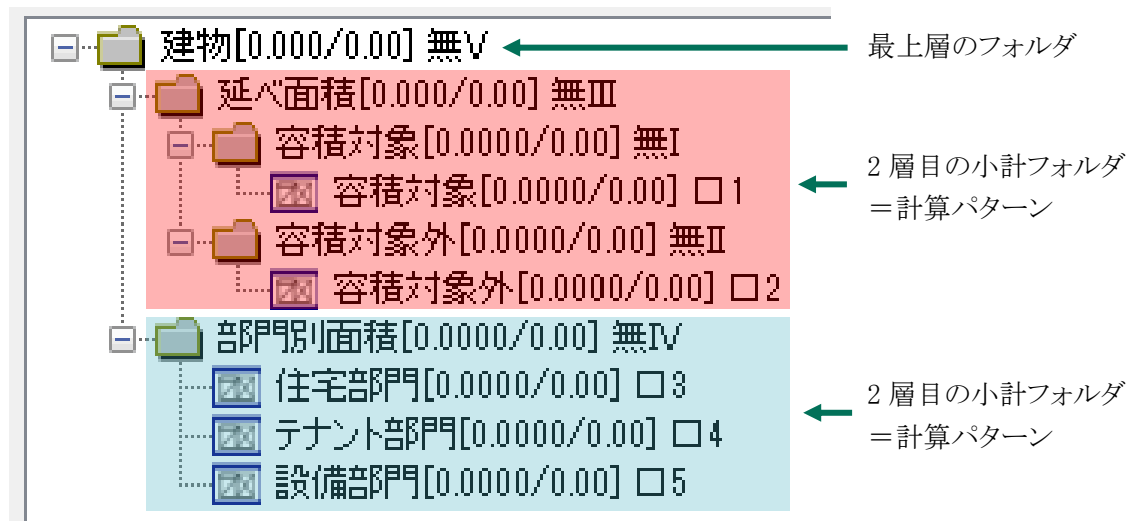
建物[0.000/0.00] 無V

最上層のフォルダ

延べ面積[0.000/0.00] 無III

容積対象[0.0000/0.00] 無I

容積対象[0.0000/0.00] □1

容積対象外[0.0000/0.00] 無II

容積対象外[0.0000/0.00] □2

2 層目の小計フォルダ ＝計算パターン

部門別面積[0.0000/0.00] 無IV

住宅部門[0.0000/0.00] □3

テナント部門[0.0000/0.00] □4

設備部門[0.0000/0.00] □5

2 層目の小計フォルダ ＝計算パターン